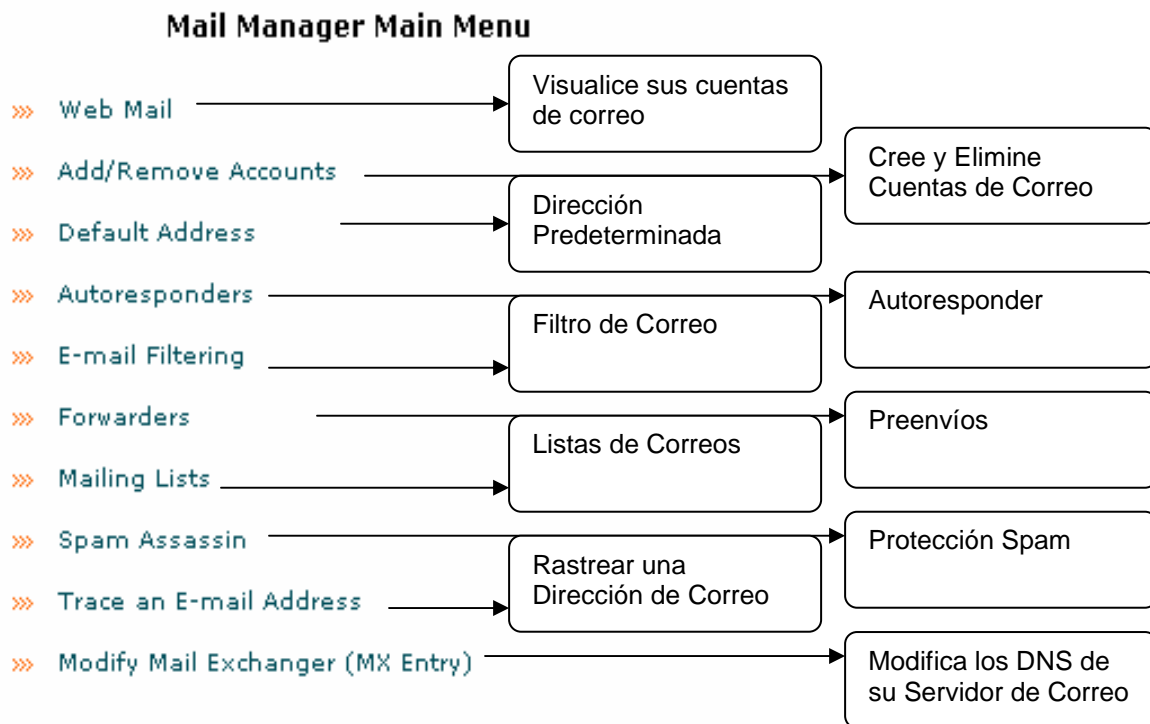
Mail Manager Main Menu

» Web Mail

Visualice sus cuentas de correo

» Add/Remove Accounts

Cree y Elimine Cuentas de Correo

» Default Address

Dirección Predeterminada

» Autoresponders

Autoresponder

» E-mail Filtering

Filtro de Correo

» Forwarders

Preenvíos

» Mailing Lists

Listas de Correos

» Spam Assassin

Protección Spam

» Trace an E-mail Address

Rastrear una Dirección de Correo

» Modify Mail Exchanger (MX Entry)

Modifica los DNS de su Servidor de Correo